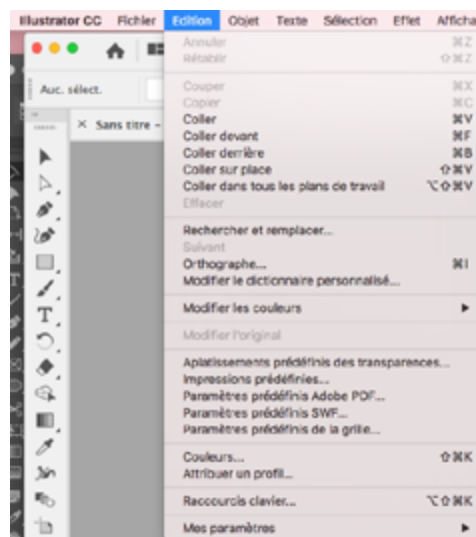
Illustrator CC Fichier Edition Objet Texte Sélection Effet Afficha

Auc. sélect.

× Sans titre -

Annuler ⌘Z
Rétablir ⇧⌘Z

Couper ⌘X
Copier ⌘C
Coller ⌘V
Coller devant ⌘F
Coller derrière ⌘B
Coller sur place ⇧⌘V
Coller dans tous les plans de travail ⌥⇧⌘V
Effacer

Rechercher et remplacer...
Suivant
Orthographe... ⌘I
Modifier le dictionnaire personnalisé...

Modifier les couleurs ▸

Modifier l'original

Aplatissements prédéfinis des transparences...
Impressions prédéfinies...
Paramètres prédéfinis Adobe PDF...
Paramètres prédéfinis SWF...
Paramètres prédéfinis de la grille...

Couleurs... ⇧⌘K
Attribuer un profil...

Raccourcis clavier... ⌥⇧⌘K

Mes paramètres ▸